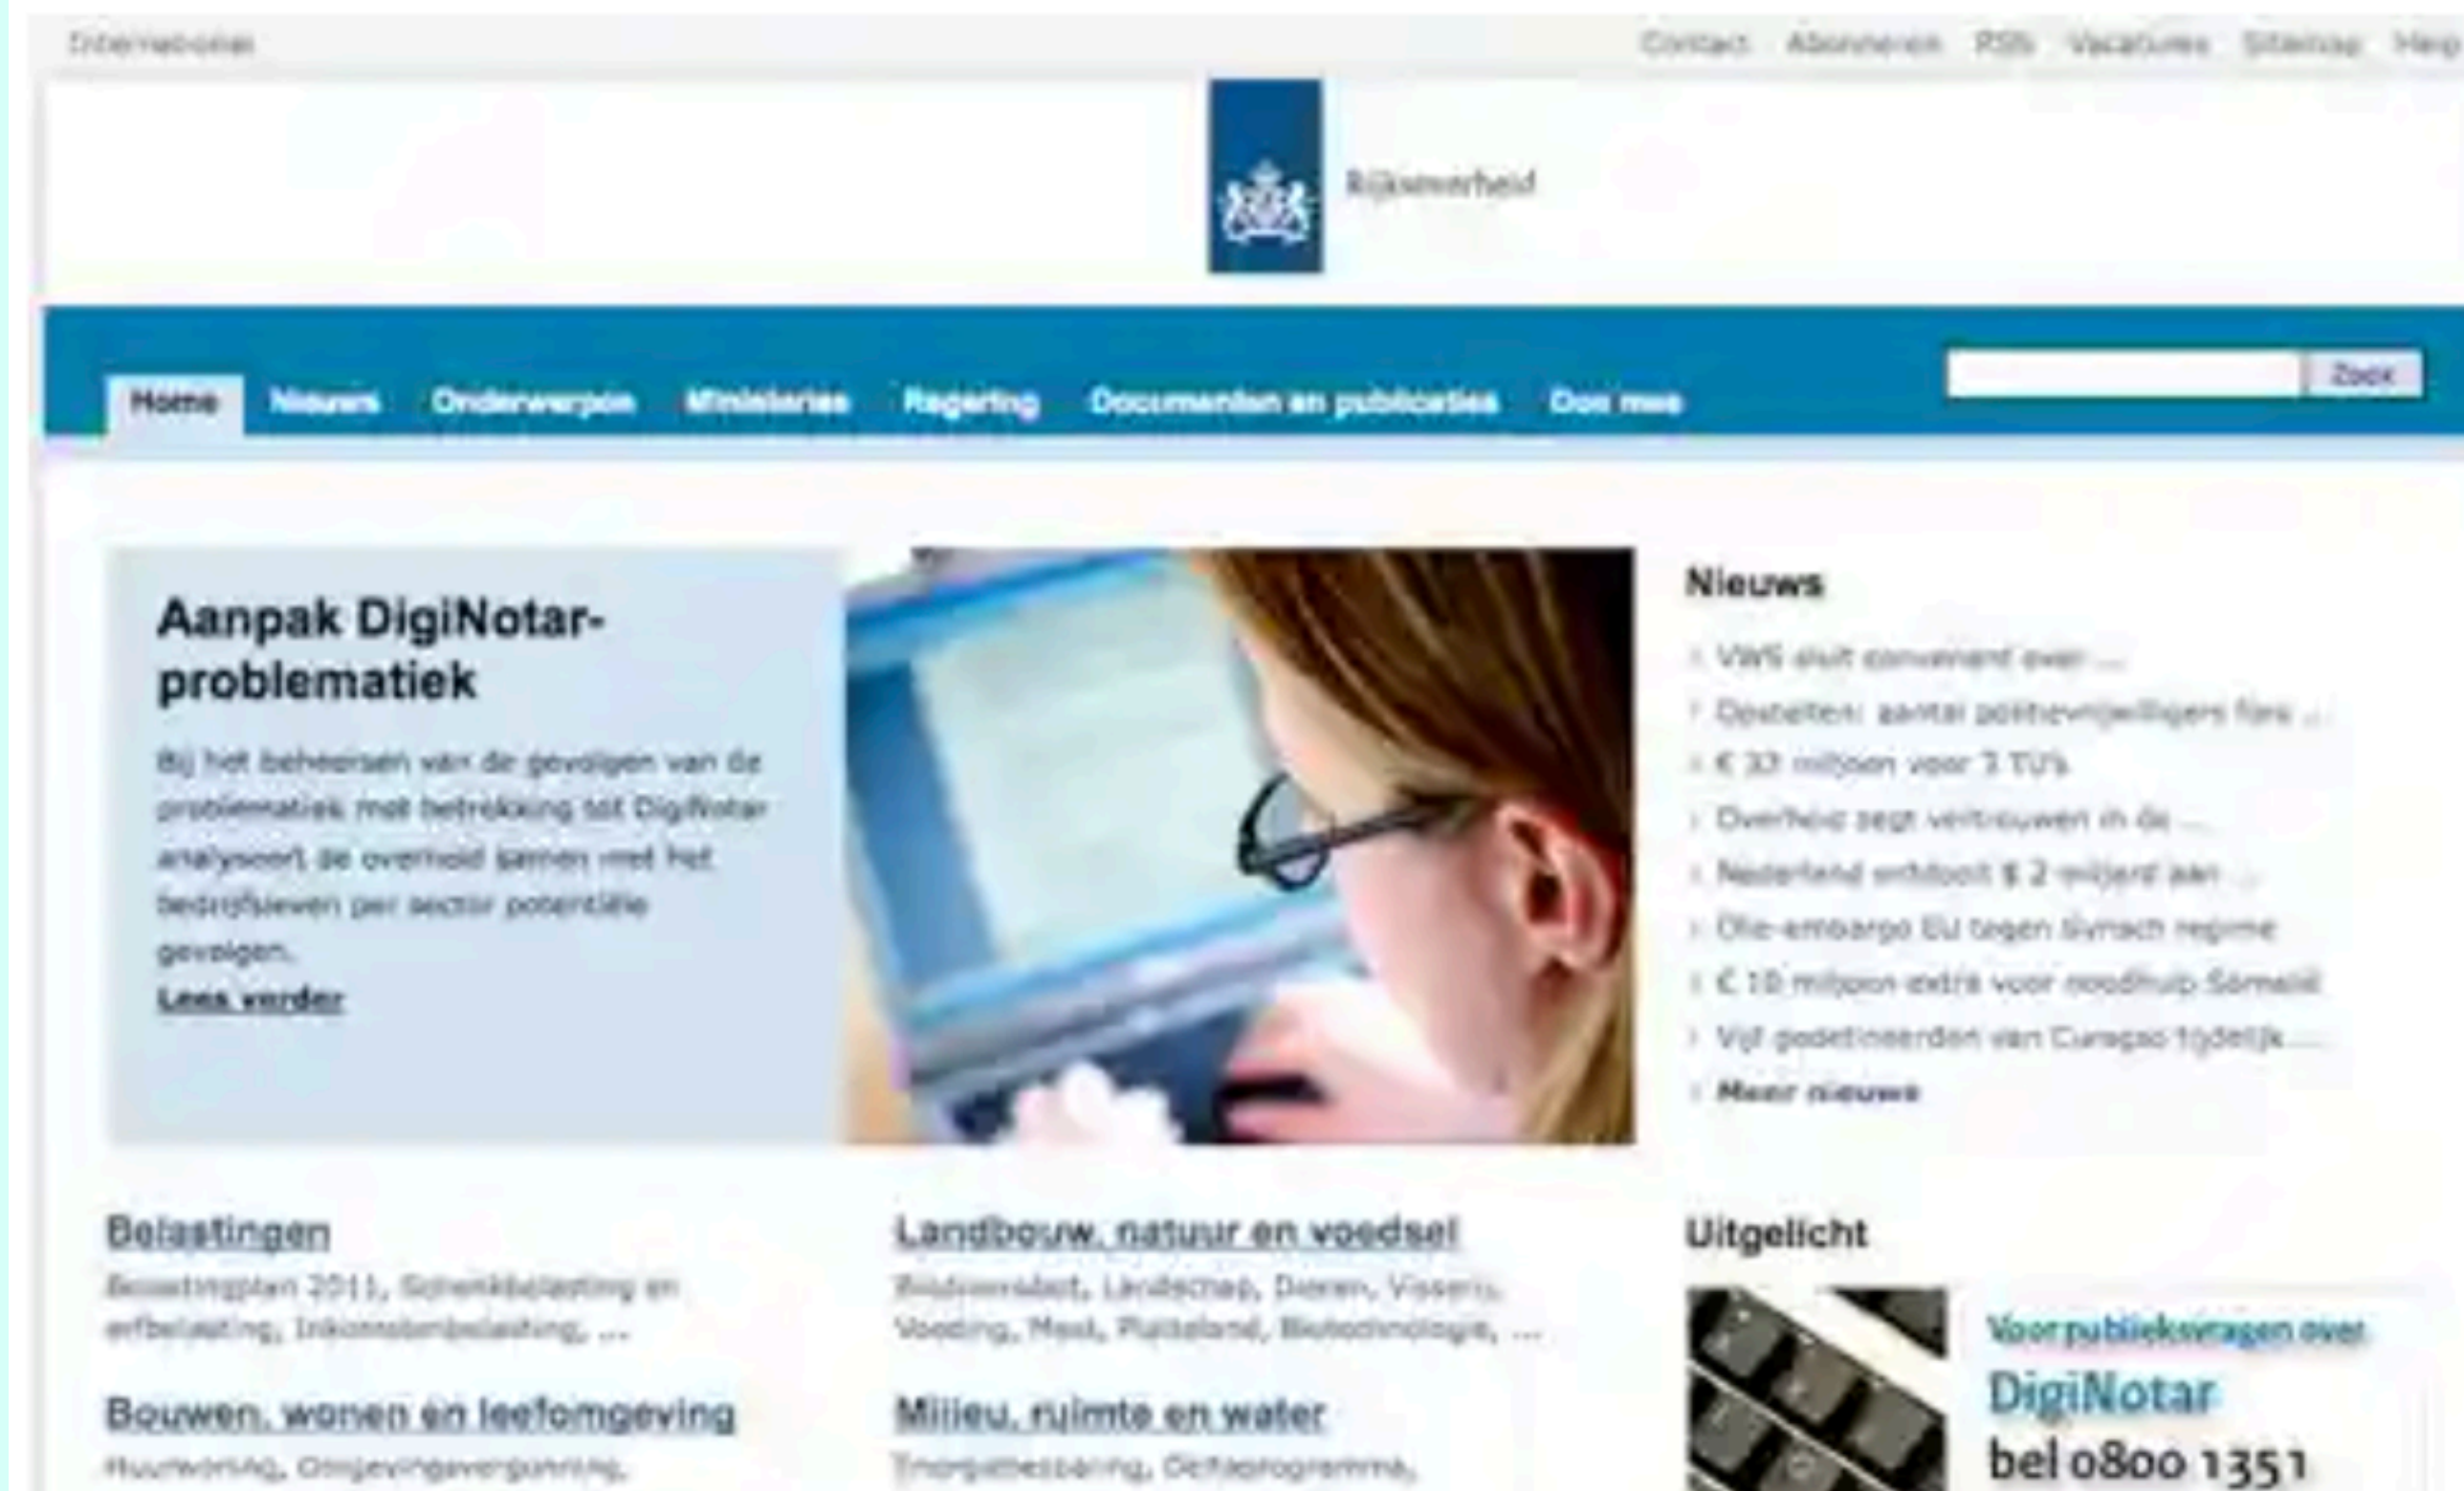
Internationaal

Contact Abonneren RSS Vacatures Sitemap Help

Rijksoverheid

Home Nieuws Onderwerpen Ministeries Regering Documenten en publicaties Doe mee

Zoek

Aanpak DigiNotar-problematiek

Bij het beheersen van de gevolgen van de problematiek met betrekking tot DigiNotar analyseert de overheid samen met het bedrijfsleven per sector potentiële gevolgen.

Lees verder

Nieuws

VWS sluit convenant over ...

Opstellen: aantal politievrijwilligers fors ...

€ 33 miljoen voor 3 TU's

Overheid zegt vertrouwen in de ...

Nederland ontvoert $ 2 miljard aan ...

Olie-embargo EU tegen Syrisch regime

€ 10 miljoen extra voor noodhulp Somalië

Vijf gedetineerden van Curaçao tijdelijk ...

Meer nieuws

Belastingen

Belastingplan 2011, Schenkbelasting en erfbelasting, Inkomstenbelasting, ...

Landbouw, natuur en voedsel

Biodiversiteit, Landschap, Dieren, Visserij, Voeding, Mest, Platteland, Biotechnologie, ...

Uitgelicht

Voor publieksvragen over

DigiNotar

bel 0800 1351

Bouwen, wonen en leefomgeving

Huurwoning, Omgevingsvergunning,

Milieu, ruimte en water

Energiebesparing, Deltaprogramma,